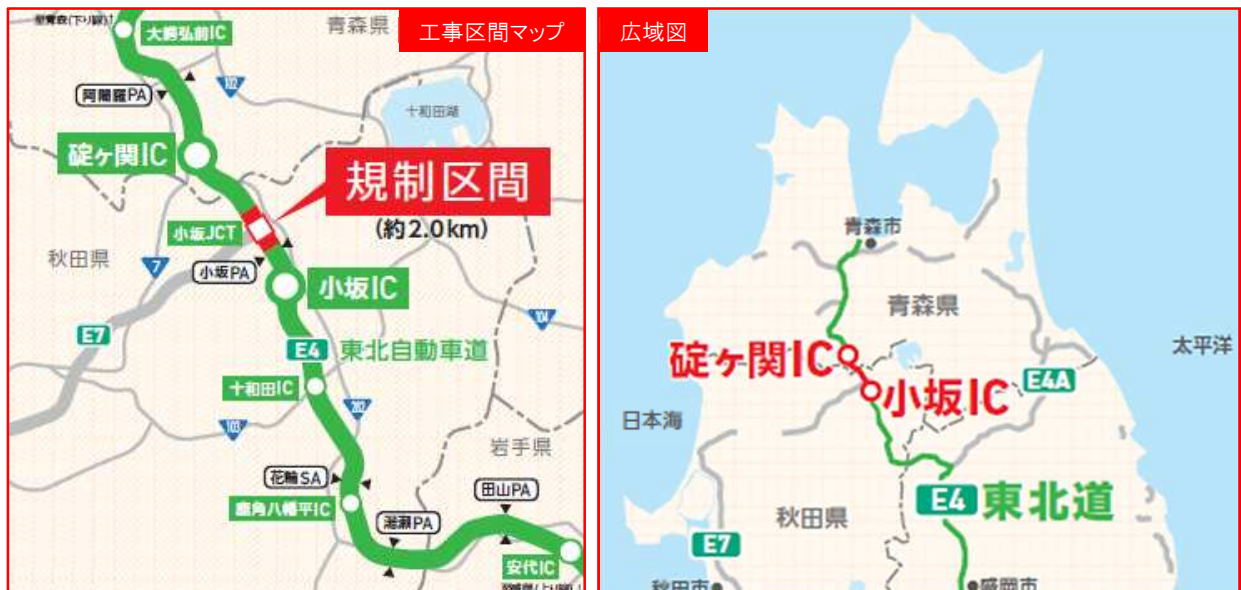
工事区間マップ

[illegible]
大鰐弘前IC
青森県
102
阿闍羅PA
十和田湖
碇ヶ関IC
規制区間
(約2.0km)
小坂JCT
秋田県
7
小坂PA
小坂IC
E7
104
E4 東北自動車道
十和田IC
282
103
岩手県
花輪SA
鹿角八幡平IC
田山PA
湯瀬PA
安代IC
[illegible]

広域図

青森市
青森県
碇ヶ関IC
小坂IC
E4A
太平洋
日本海
E4 東北道
秋田県
E7
秋田市
盛岡市